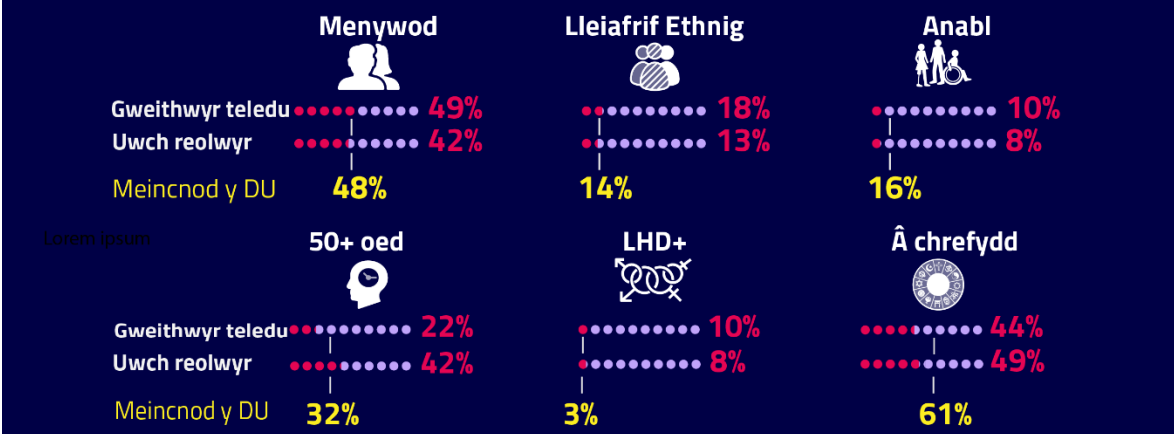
Menywod

Gweithwyr teledu 49%
Uwch reolwyr 42%
Meincnod y DU 48%

Lleiafrif Ethnig

18%
13%
14%

Anabl

10%
8%
16%

Lorem ipsum

50+ oed

Gweithwyr teledu 22%
Uwch reolwyr 42%
Meincnod y DU 32%

LHD+

10%
8%
3%

Â chrefydd

44%
49%
61%